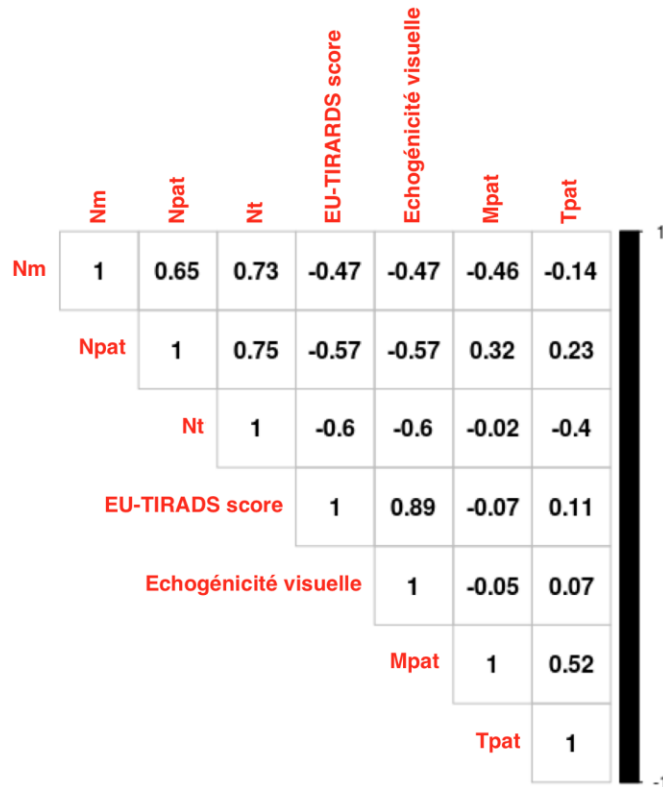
| | Nm | Npat | Nt | EU-TIRADS score | Echogénicité visuelle | Mpat | Tpat |
|---|---|---|---|---|---|---|---|
| Nm | 1 | 0.65 | 0.73 | -0.47 | -0.47 | -0.46 | -0.14 |
| Npat | | 1 | 0.75 | -0.57 | -0.57 | 0.32 | 0.23 |
| Nt | | | 1 | -0.6 | -0.6 | -0.02 | -0.4 |
| EU-TIRADS score | | | | 1 | 0.89 | -0.07 | 0.11 |
| Echogénicité visuelle | | | | | 1 | -0.05 | 0.07 |
| Mpat | | | | | | 1 | 0.52 |
| Tpat | | | | | | | 1 |

1
-1